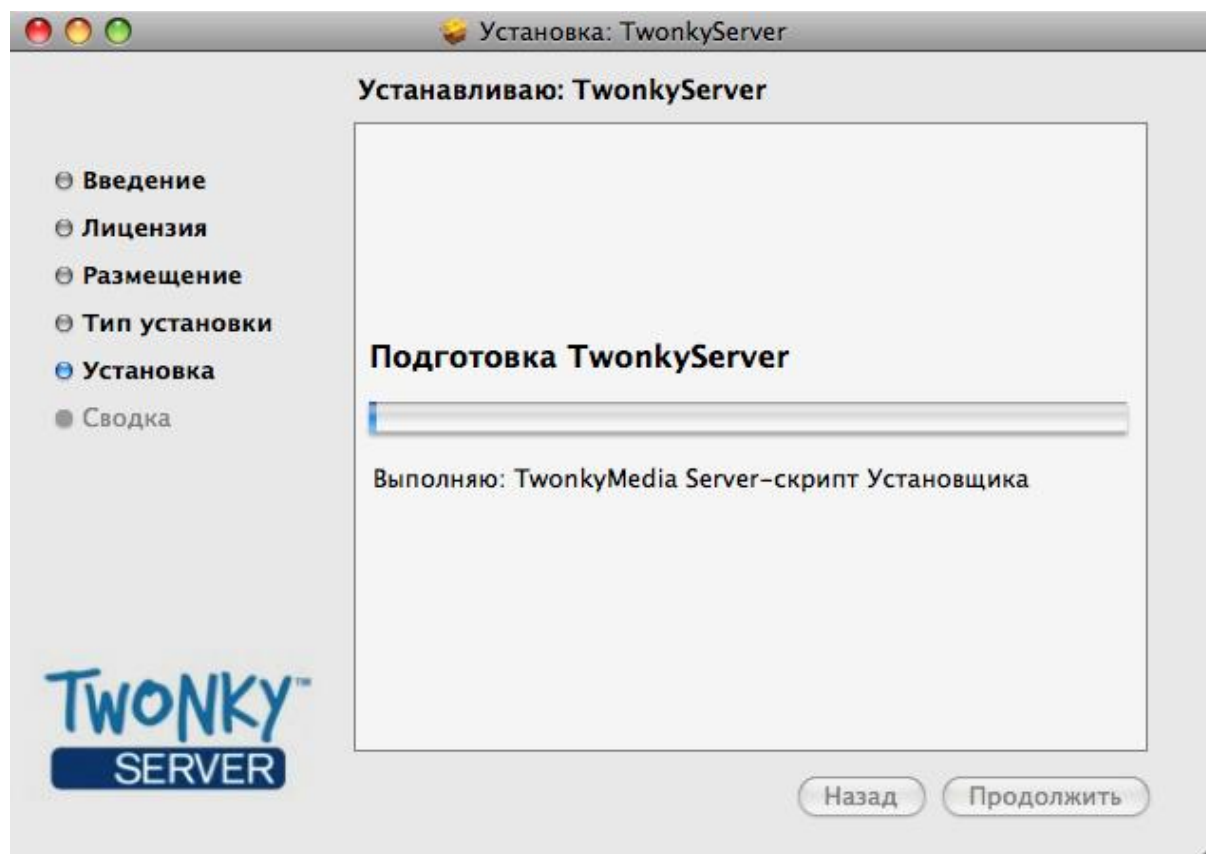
Установка: TwonkyServer

Устанавливаю: TwonkyServer

Введение
Лицензия
Размещение
Тип установки
Установка
Сводка

Подготовка TwonkyServer

Выполняю: TwonkyMedia Server-скрипт Установщика

TWONKY™
SERVER

Назад
Продолжить